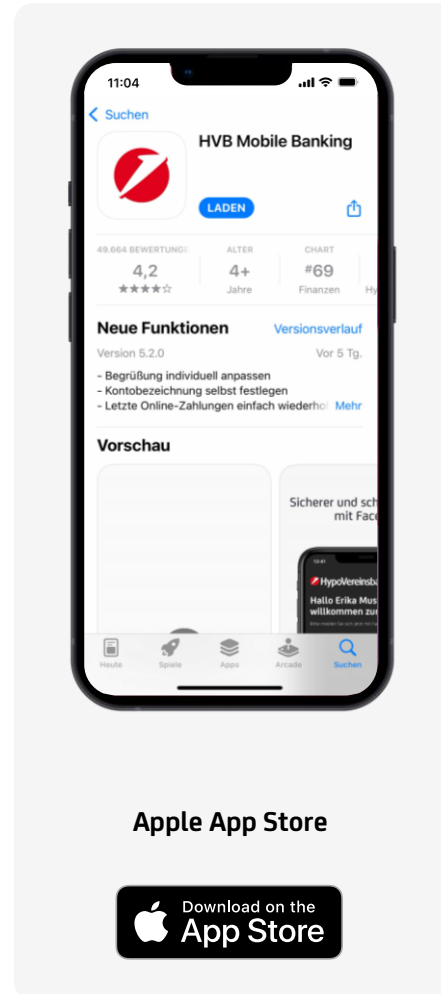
11:04

Suchen

HVB Mobile Banking

LADEN

49.664 BEWERTUNGEN
4,2
★★★★☆

ALTER
4+
Jahre

CHART
#69
Finanzen

Hy

Neue Funktionen

Versionsverlauf

Version 5.2.0

Vor 5 Tg.

- Begrüßung individuell anpassen
- Kontobezeichnung selbst festlegen
- Letzte Online-Zahlungen einfach wiederhol

Mehr

Vorschau

Sicherer und sch
mit Face

HypoVereinsba

Hallo Erika Mus
willkommen zu

Heute
Spiele
Apps
Arcade
Suchen

Apple App Store

Download on the
App Store